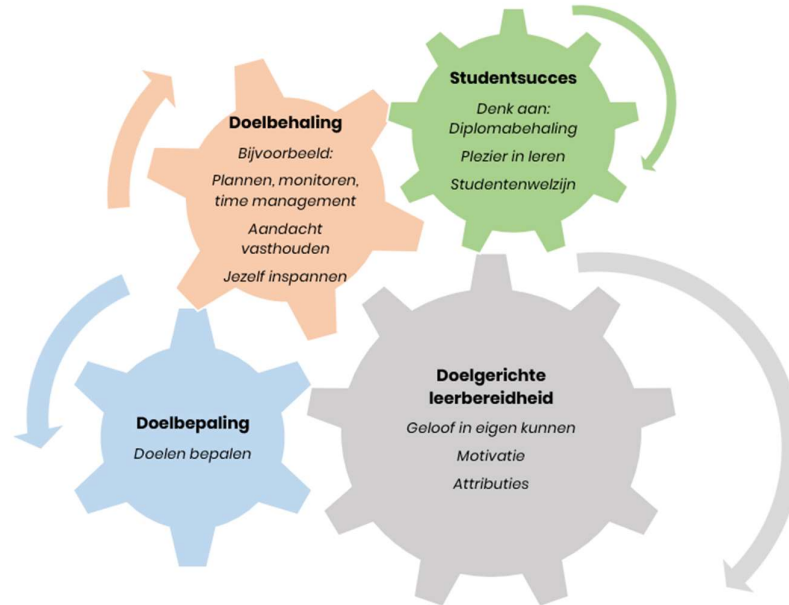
Doelbehaling

Bijvoorbeeld:

Plannen, monitoren, time management

Aandacht vasthouden

Jezelf inspannen

Studentsucces

Denk aan: Diplomabehaling

Plezier in leren

Studentenwelzijn

Doelbepaling

Doelen bepalen

Doelgerichte leerbereidheid

Geloof in eigen kunnen

Motivatie

Attributies